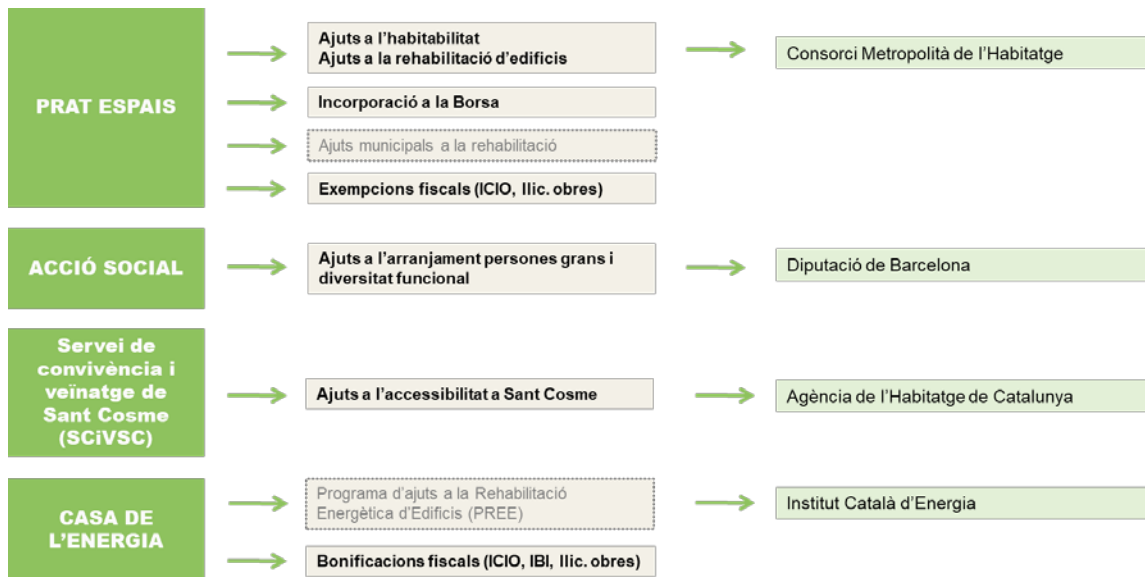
PRAT ESPAIS

Ajuts a l’habitabilitat
Ajuts a la rehabilitació d’edificis

Consorci Metropolità de l’Habitatge

Incorporació a la Borsa

Ajuts municipals a la rehabilitació

Exempcions fiscals (ICIO, llic. obres)

ACCIÓ SOCIAL

Ajuts a l’arranjament persones grans i diversitat funcional

Diputació de Barcelona

Servei de convivència i veïnatge de Sant Cosme (SCiVSC)

Ajuts a l’accessibilitat a Sant Cosme

Agència de l’Habitatge de Catalunya

CASA DE L’ENERGIA

Programa d’ajuts a la Rehabilitació Energètica d’Edificis (PREE)

Institut Català d’Energia

Bonificacions fiscals (ICIO, IBI, llic. obres)